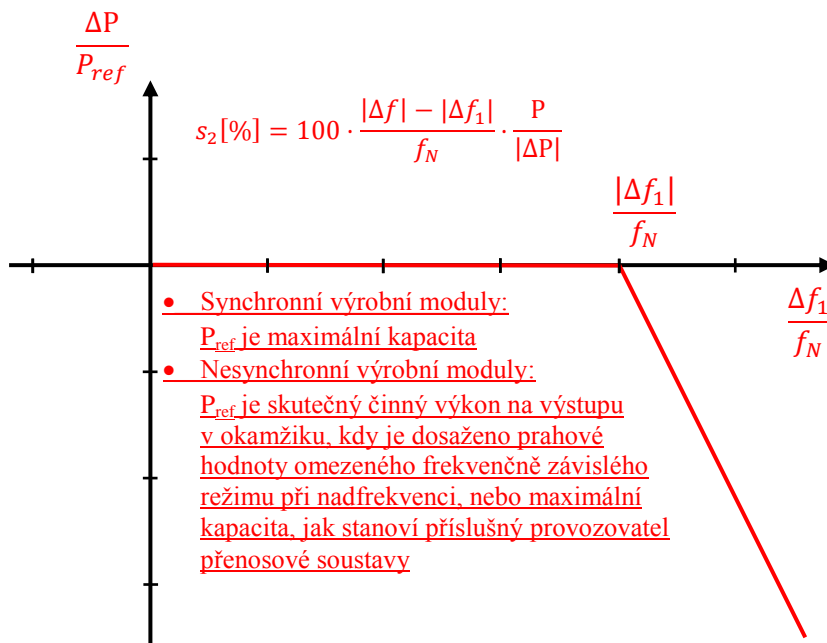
$\frac{\Delta P}{P_{ref}}$

$s_2[\%] = 100 \cdot \frac{|\Delta f| - |\Delta f_1|}{f_N} \cdot \frac{P}{|\Delta P|}$

$\frac{|\Delta f_1|}{f_N}$

$\frac{\Delta f_1}{f_N}$

• Synchronní výrobní moduly: $P_{ref}$ je maximální kapacita

• Nesynchronní výrobní moduly: $P_{ref}$ je skutečný činný výkon na výstupu v okamžiku, kdy je dosaženo prahové hodnoty omezeného frekvenčně závislého režimu při nadfrekvenci, nebo maximální kapacita, jak stanoví příslušný provozovatel přenosové soustavy